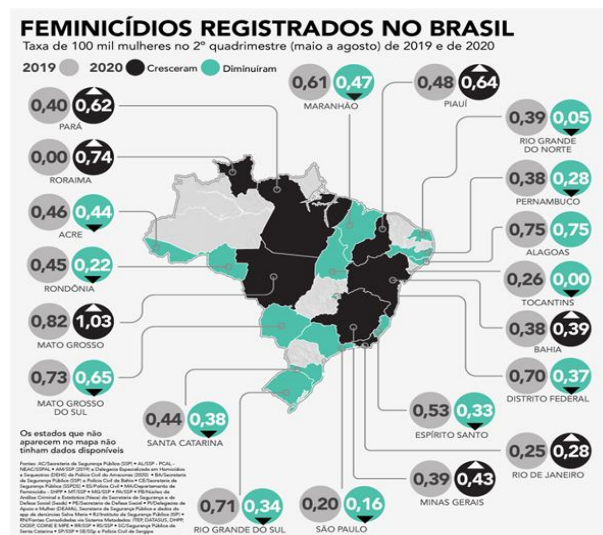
FEMINICÍDIOS REGISTRADOS NO BRASIL

Taxa de 100 mil mulheres no 2º quadrimestre (maio a agosto) de 2019 e de 2020

2019 2020 Cresceram Diminuíram

0,40 0,62 PARÁ

0,00 0,74 RORAIMA

0,46 0,44 ACRE

0,45 0,22 RONDÔNIA

0,82 1,03 MATO GROSSO

0,73 0,65 MATO GROSSO DO SUL

0,61 0,47 MARANHÃO

0,48 0,64 PIAUÍ

0,39 0,05 RIO GRANDE DO NORTE

0,38 0,28 PERNAMBUCO

0,75 0,75 ALAGOAS

0,26 0,00 TOCANTINS

0,38 0,39 BAHIA

0,70 0,37 DISTRITO FEDERAL

0,53 0,33 ESPÍRITO SANTO

0,25 0,28 RIO DE JANEIRO

0,39 0,43 MINAS GERAIS

0,20 0,16 SÃO PAULO

0,71 0,34 RIO GRANDE DO SUL

0,44 0,38 SANTA CATARINA

Os estados que não aparecem no mapa não tinham dados disponíveis

Fontes: AC/Secretaria de Segurança Pública (SSP) • AL/SSP - PCAL - NEAC/SSPAL • AM/SSP (2019) e Delegacia Especializada em Homicídios e Sequestros (DEHS) da Polícia Civil do Amazonas (2020) • BA/Secretaria de Segurança Pública (SSP) e Polícia Civil da Bahia • CE/Secretaria de Segurança Pública (SSPDS) • ES/Polícia Civil • MA/Departamento de Feminicídio - DHPP • MT/SSP • MS/SSP • PA/SSP • PB/Núcleo de Análise Criminal e Estatística (Nace) da Secretaria de Segurança e da Defesa Social (Sesds) • PE/Secretaria de Defesa Social • PI/Delegacias de Apoio à Mulher (DEAMs), Secretaria de Segurança Pública e dados do app de denúncias Salve Maria • RJ/Instituto de Segurança Pública (ISP) • RN/Fontes Consolidadas via Sistema Metadados - ITEP, DATASUS, DHPP, CIOSP, COINE E MPE • RR/SSP • RS/SSP • SC/Segurança Pública de Santa Catarina • SP/SSP • SE/SSp e Polícia Civil de Sergipe